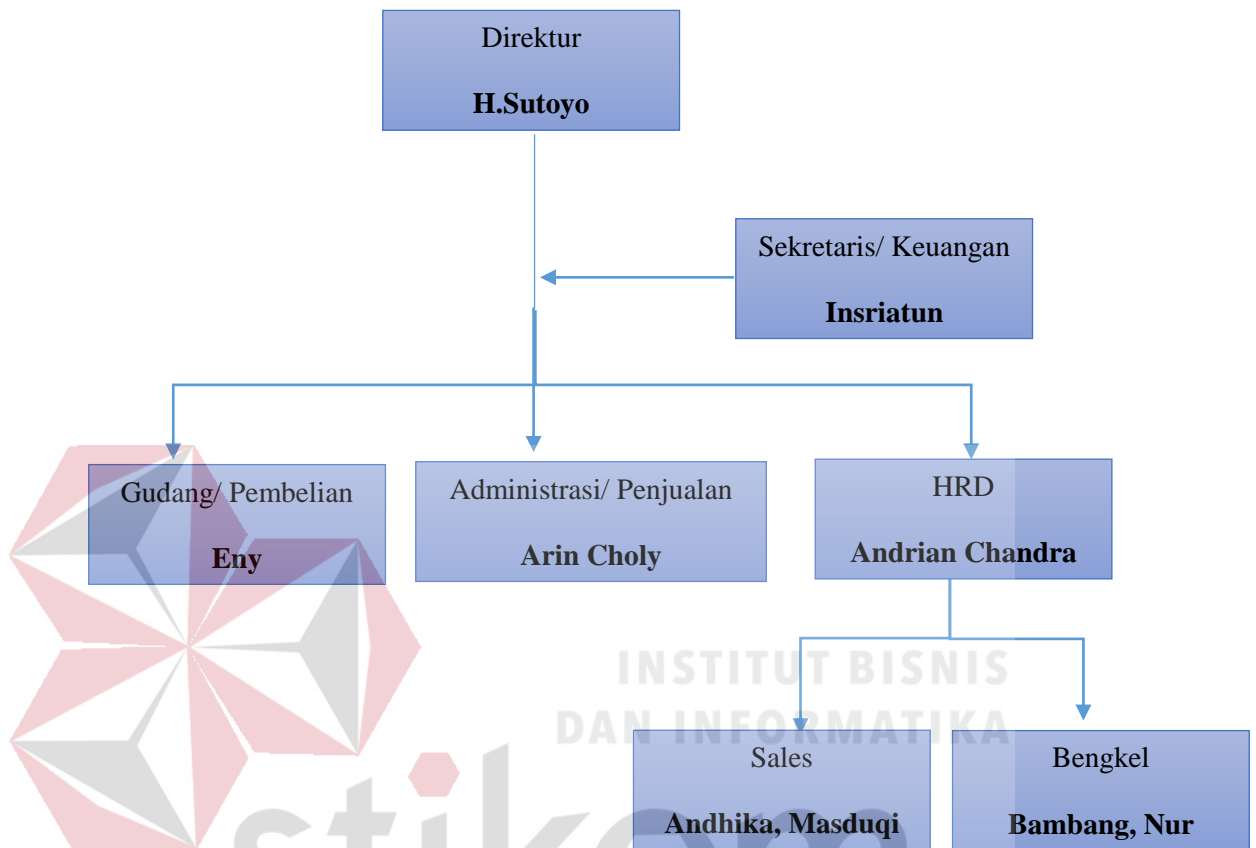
Direktur

H.Sutoyo

Sekretaris/ Keuangan

Insriatun

Gudang/ Pembelian

Eny

Administrasi/ Penjualan

Arin Choly

HRD

Andrian Chandra

INSTITUT BISNIS
DAN INFORMATIKA

Sales

Andhika, Masduqi

Bengkel

Bambang, Nur

stikom